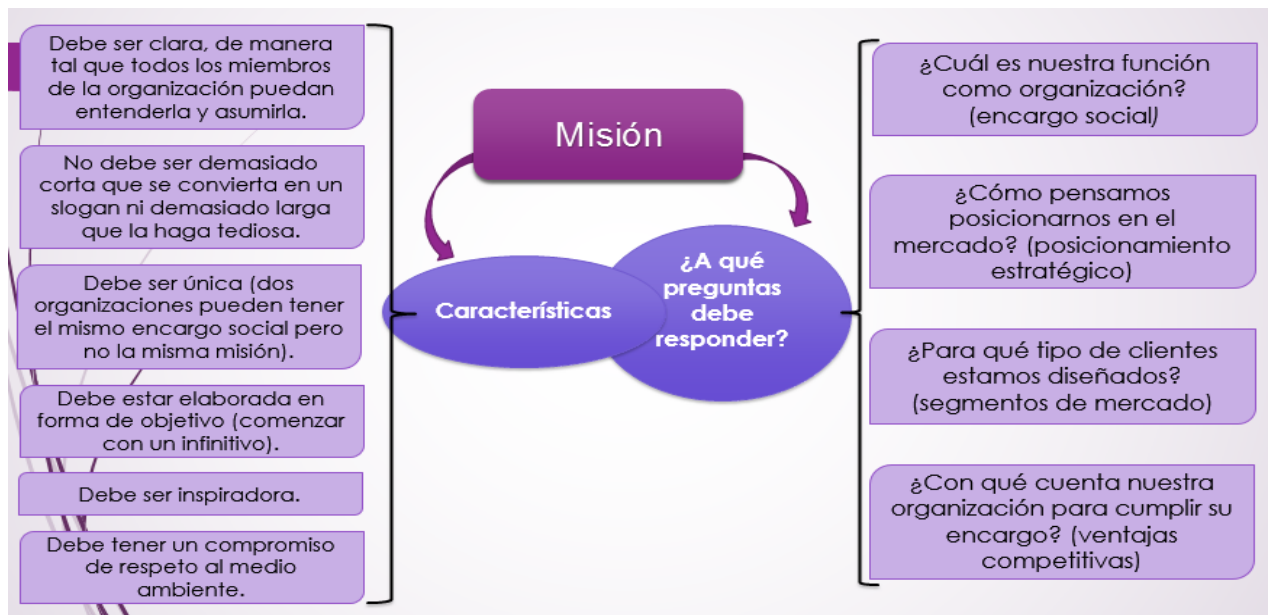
Misión

Características

¿A qué preguntas debe responder?

Debe ser clara, de manera tal que todos los miembros de la organización puedan entenderla y asumirla.

No debe ser demasiado corta que se convierta en un slogan ni demasiado larga que la haga tediosa.

Debe ser única (dos organizaciones pueden tener el mismo encargo social pero no la misma misión).

Debe estar elaborada en forma de objetivo (comenzar con un infinitivo).

Debe ser inspiradora.

Debe tener un compromiso de respeto al medio ambiente.

¿Cuál es nuestra función como organización? (encargo social)

¿Cómo pensamos posicionarnos en el mercado? (posicionamiento estratégico)

¿Para qué tipo de clientes estamos diseñados? (segmentos de mercado)

¿Con qué cuenta nuestra organización para cumplir su encargo? (ventajas competitivas)